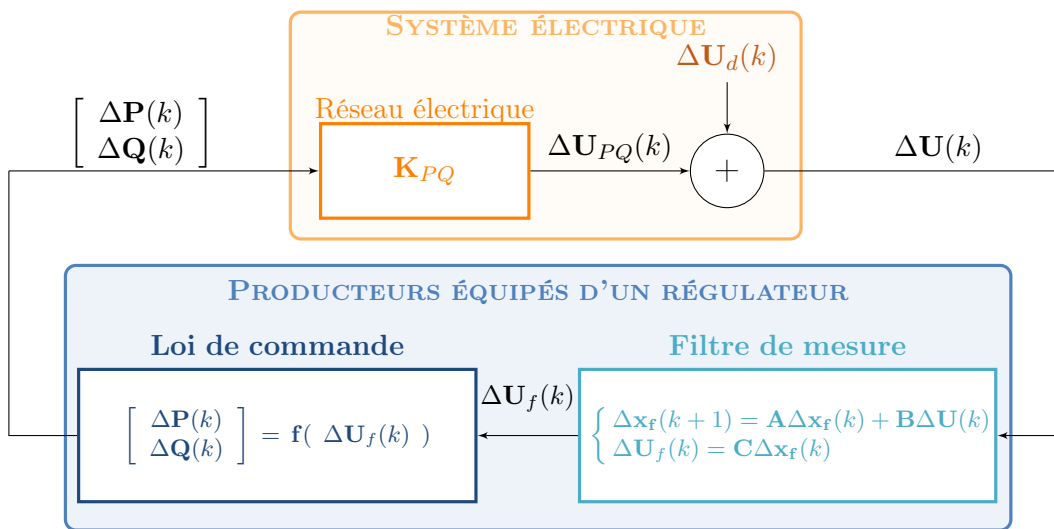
Système électrique

$\Delta\mathbf{U}_d(k)$

Réseau électrique

$\begin{bmatrix} \Delta\mathbf{P}(k) \\ \Delta\mathbf{Q}(k) \end{bmatrix}$

$\mathbf{K}_{PQ}$

$\Delta\mathbf{U}_{PQ}(k)$

$+$

$\Delta\mathbf{U}(k)$

Producteurs équipés d'un régulateur

Loi de commande

Filtre de mesure

$\Delta\mathbf{U}_f(k)$

$\begin{bmatrix} \Delta\mathbf{P}(k) \\ \Delta\mathbf{Q}(k) \end{bmatrix} = \mathbf{f}(\ \Delta\mathbf{U}_f(k)\ )$

$\begin{cases} \Delta\mathbf{x_f}(k+1) = \mathbf{A}\Delta\mathbf{x_f}(k) + \mathbf{B}\Delta\mathbf{U}(k) \\ \Delta\mathbf{U}_f(k) = \mathbf{C}\Delta\mathbf{x_f}(k) \end{cases}$